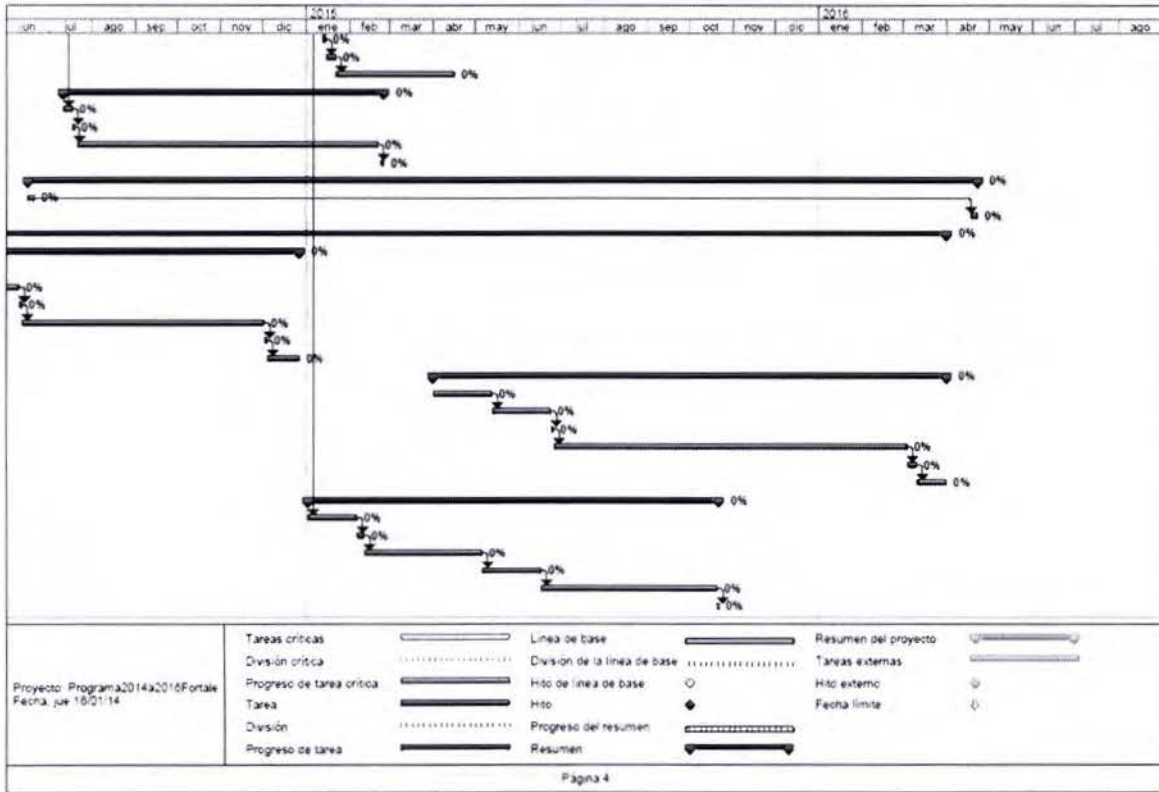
2015 | 2016

un | jul | ago | sep | oct | nov | dic | ene | feb | mar | abr | may | jun | jul | ago | sep | oct | nov | dic | ene | feb | mar | abr | may | jun | jul | ago

0%
0%
0%
0%
0%
0%
0%
0%
0%
0%
0%
0%
0%
0%
0%
0%
0%
0%
0%
0%
0%
0%
0%
0%
0%
0%
0%
0%
0%
0%
0%
0%
0%
0%

Proyecto: Programa2014a2016Fortale
Fecha: jue 16/01/14

Tareas críticas
División crítica
Progreso de tarea crítica
Tarea
División
Progreso de tarea

Línea de base
División de la línea de base
Hito de línea de base
Hito
Progreso del resumen
Resumen

Resumen del proyecto
Tareas externas
Hito externo
Fecha límite

Página 4